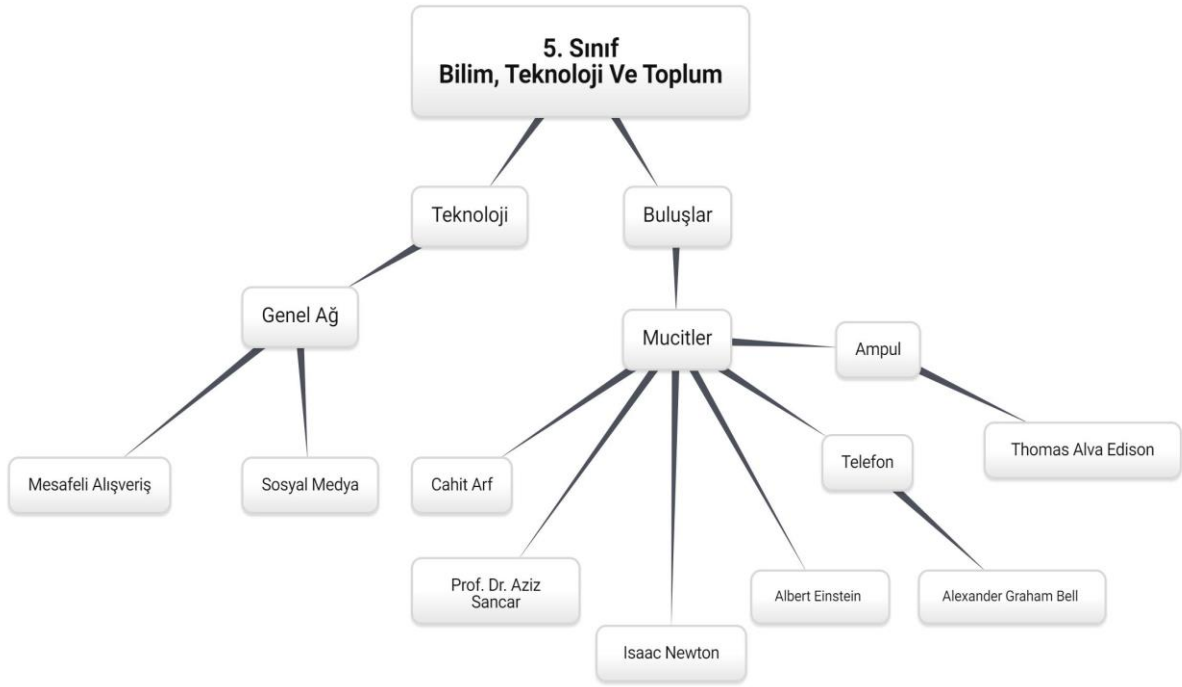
5. Sınıf
Bilim, Teknoloji Ve Toplum

Teknoloji

Buluşlar

Genel Ağ

Mucitler

Ampul

Mesafeli Alışveriş

Sosyal Medya

Cahit Arf

Telefon

Thomas Alva Edison

Prof. Dr. Aziz Sancar

Isaac Newton

Albert Einstein

Alexander Graham Bell